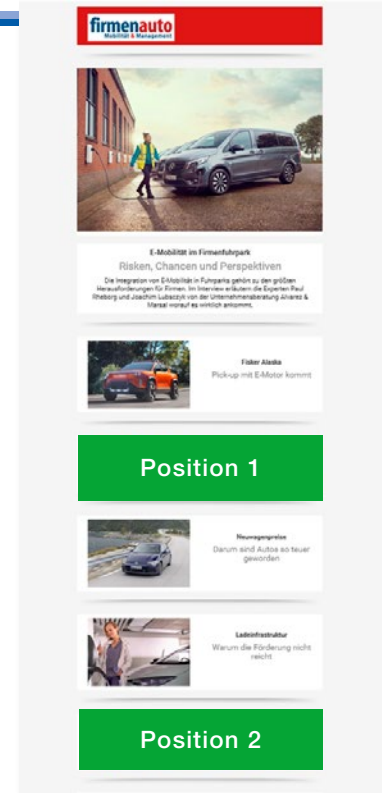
firmenauto
Mobilität & Management

E-Mobilität im Firmenfuhrpark
Risken, Chancen und Perspektiven
Die Integration von E-Mobilität in Fuhrparks gehört zu den größten Herausforderungen für Firmen. Im Interview erläutern die Experten Paul Rheborg und Joachim Lubaczyk von der Unternehmensberatung Alvarez & Marsal worauf es wirklich ankommt.

Fisker Alaska
Pick-up mit E-Motor kommt

Position 1

Neuwagenpreise
Darum sind Autos so teuer geworden

Ladeinfrastruktur
Warum die Förderung nicht reicht

Position 2